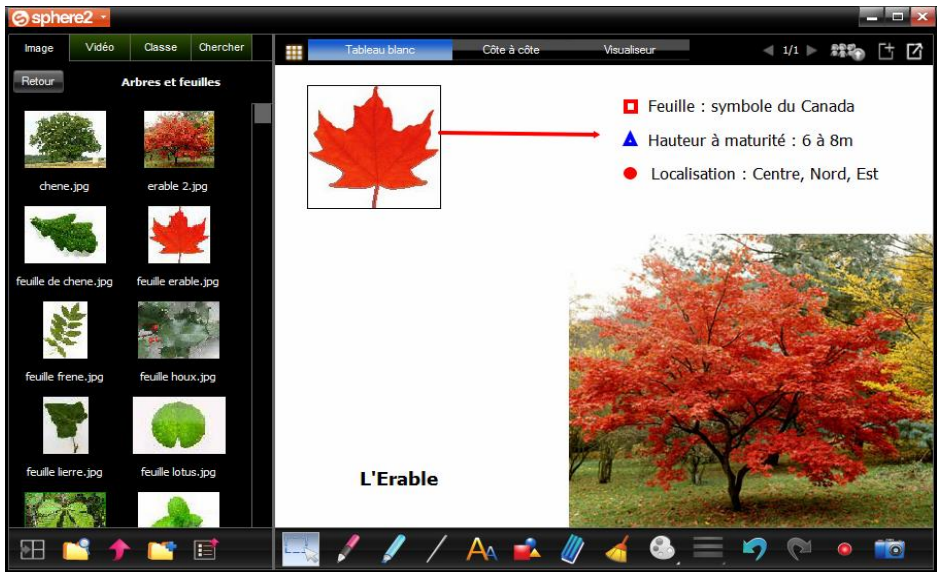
sphere2

Image | Vidéo | Classe | Chercher

Retour

Arbres et feuilles

chene.jpg
erable 2.jpg
feuille de chene.jpg
feuille erable.jpg
feuille frene.jpg
feuille houx.jpg
feuille lierre.jpg
feuille lotus.jpg

Tableau blanc | Côte à côte | Visualiseur

1/1

Feuille : symbole du Canada

Hauteur à maturité : 6 à 8m

Localisation : Centre, Nord, Est

L'Erable